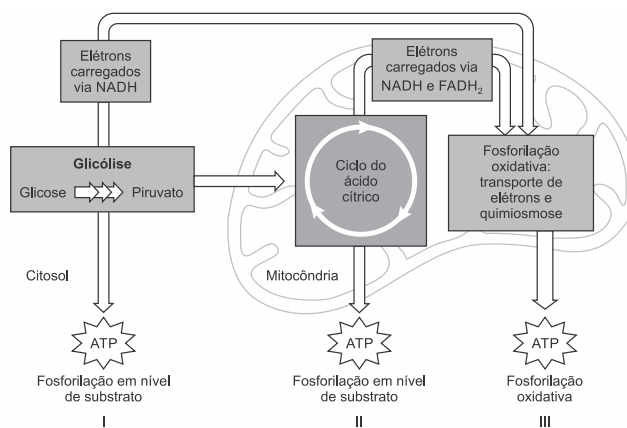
Elétrons carregados via NADH

Elétrons carregados via NADH e $FADH_2$

Glicólise

Glicose

Piruvato

Ciclo do ácido cítrico

Fosforilação oxidativa: transporte de elétrons e quimiosmose

Citosol

Mitocôndria

ATP

ATP

ATP

Fosforilação em nível de substrato

I

Fosforilação em nível de substrato

II

Fosforilação oxidativa

III